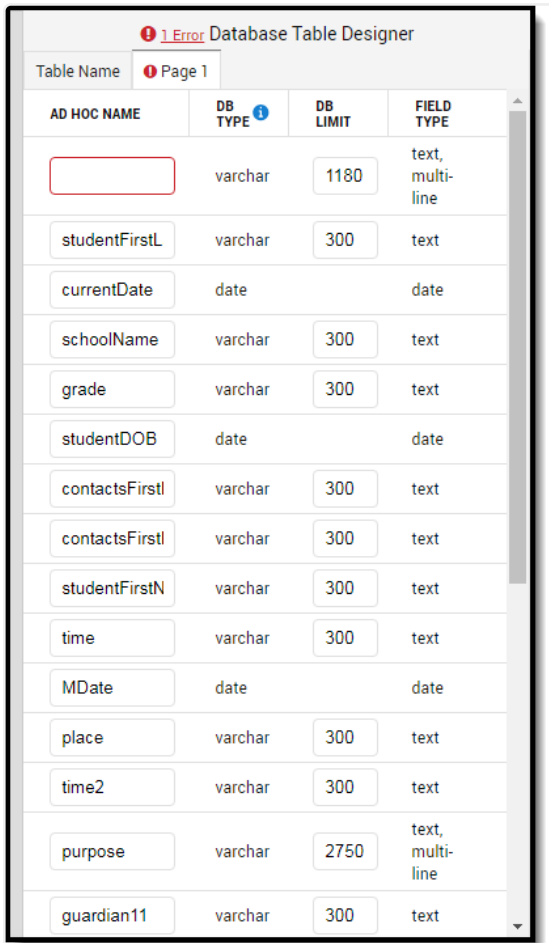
1 Error Database Table Designer

Table Name | Page 1

| AD HOC NAME | DB TYPE | DB LIMIT | FIELD TYPE |
|---|---|---|---|
| | varchar | 1180 | text, multi-line |
| studentFirstL | varchar | 300 | text |
| currentDate | date | | date |
| schoolName | varchar | 300 | text |
| grade | varchar | 300 | text |
| studentDOB | date | | date |
| contactsFirstl | varchar | 300 | text |
| contactsFirstl | varchar | 300 | text |
| studentFirstN | varchar | 300 | text |
| time | varchar | 300 | text |
| MDate | date | | date |
| place | varchar | 300 | text |
| time2 | varchar | 300 | text |
| purpose | varchar | 2750 | text, multi-line |
| guardian11 | varchar | 300 | text |